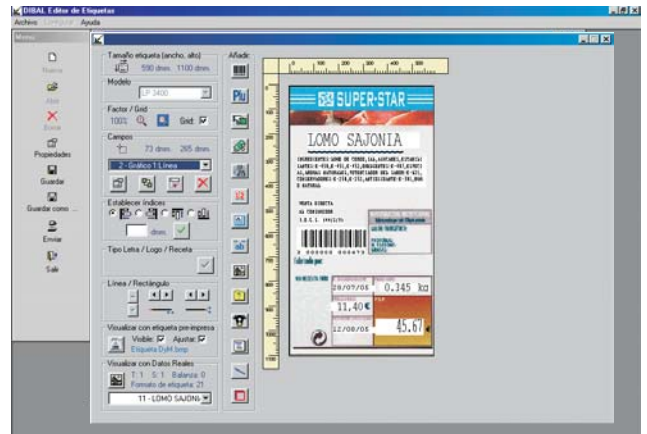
DIBAL Editor de Etiquetas
Archivo Configurar Ayuda

Menú
Nuevo
Abrir
Borrar
Propiedades
Guardar
Guardar como ...
Enviar
Salir

Tamaño etiqueta (ancho, alto)
590 dmm. 1100 dmm.
Modelo
LP 3400
Factor / Grid
100% Grid
Campos
73 dmm. 265 dmm.
2 - Gráfico 1:Línea
Establecer índices
dmm.
Tipo Letra / Logo / Receta
Línea / Rectángulo
Visualizar con etiqueta pre-impresa
Visible Ajustar
Etiqueta DyM.bmp
Visualizar con Datos Reales
T: 1 S: 1 Balanza: 0
Formato de etiqueta: 21
11 - LOMO SAJONI
Añadir

SUPER-STAR
LOMO SAJONIA
INGREDIENTES LOMO DE CERDO, SAL, AZUCARES, ESTABILIZANTES E-450, E-451, E-452, ANTIOXIDANTES E-301, E-331 AROMAS NATURALES, POTENCIADOR DEL SABOR E-621, CONSERVADORES E-250, E-252, ANTIOXIDANTE E-301, ...
VENTA DIRECTA
AL CONSUMIDOR
I.E.C.L. 199/1/
28/07/05
0.345 kg
11,40€
12/08/05
45,67